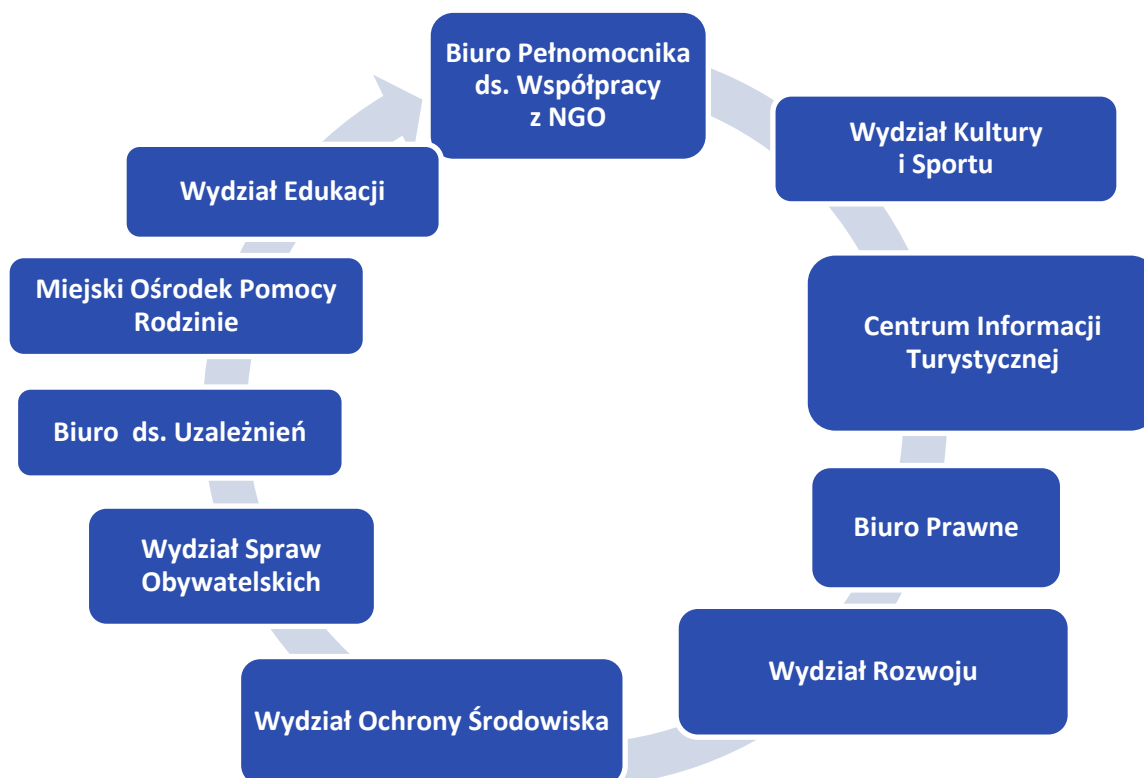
Biuro Pełnomocnika ds. Współpracy z NGO

Wydział Kultury i Sportu

Centrum Informacji Turystycznej

Biuro Prawne

Wydział Rozwoju

Wydział Ochrony Środowiska

Wydział Spraw Obywatelskich

Biuro ds. Uzależnień

Miejski Ośrodek Pomocy Rodzinie

Wydział Edukacji